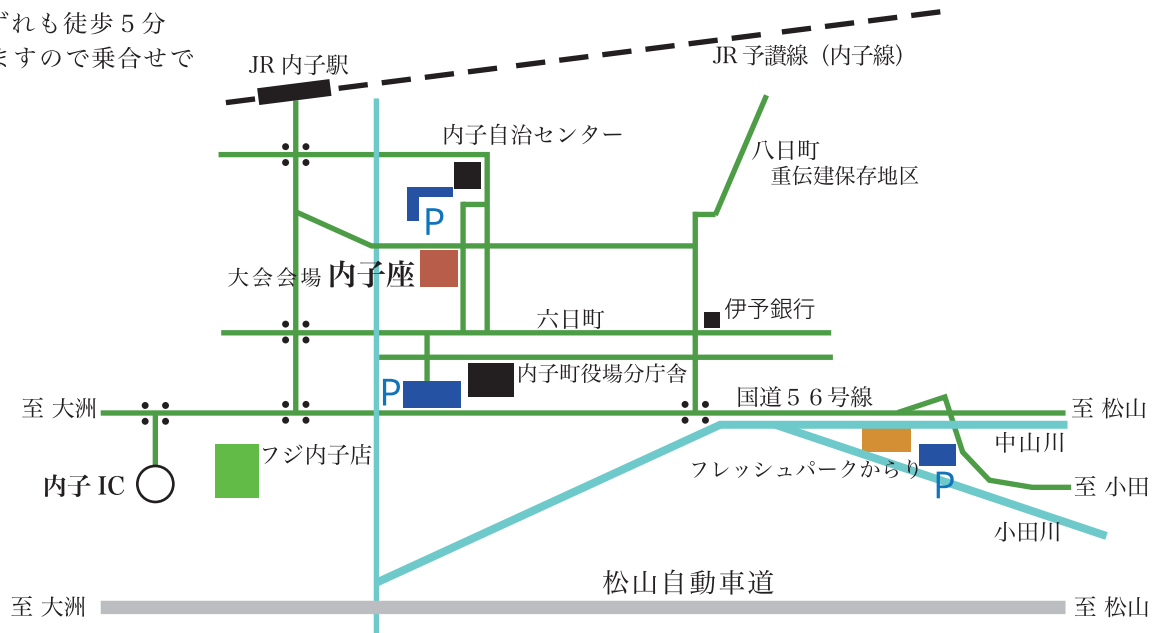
ずれも徒歩５分
ますので乗合せで

JR 内子駅
JR 予讃線（内子線）
内子自治センター
八日町
重伝建保存地区
P
大会会場 内子座
六日町
伊予銀行
P
内子町役場分庁舎
国道５６号線
至 大洲
至 松山
中山川
フジ内子店
内子 IC
フレッシュパークからり
P
至 小田
小田川
松山自動車道
至 大洲
至 松山